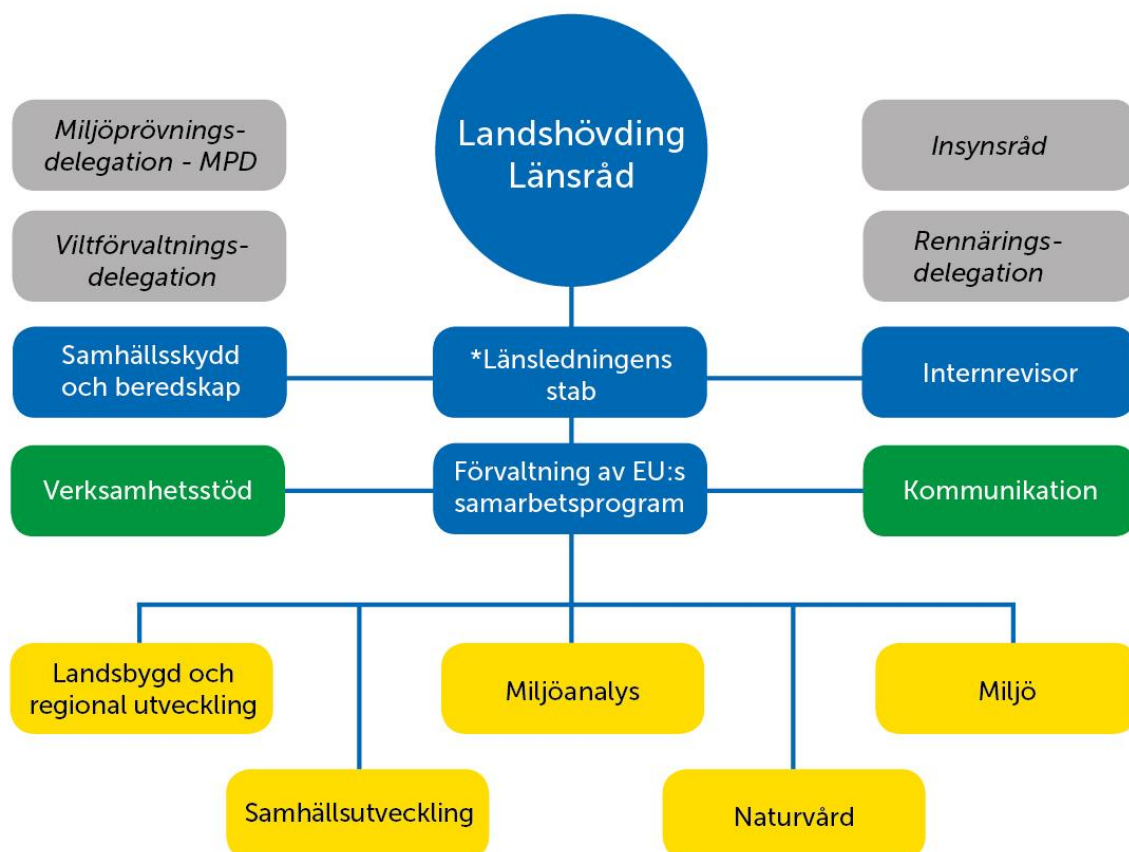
Miljöprövningsdelegation - MPD

Landshövding
Länsråd

Insynsråd

Viltförvaltningsdelegation

Renningsdelegation

Samhällsskydd och beredskap

*Länsledningens stab

Internrevisor

Verksamhetsstöd

Förvaltning av EU:s samarbetsprogram

Kommunikation

Landsbygd och regional utveckling

Miljöanalys

Miljö

Samhällsutveckling

Naturvård